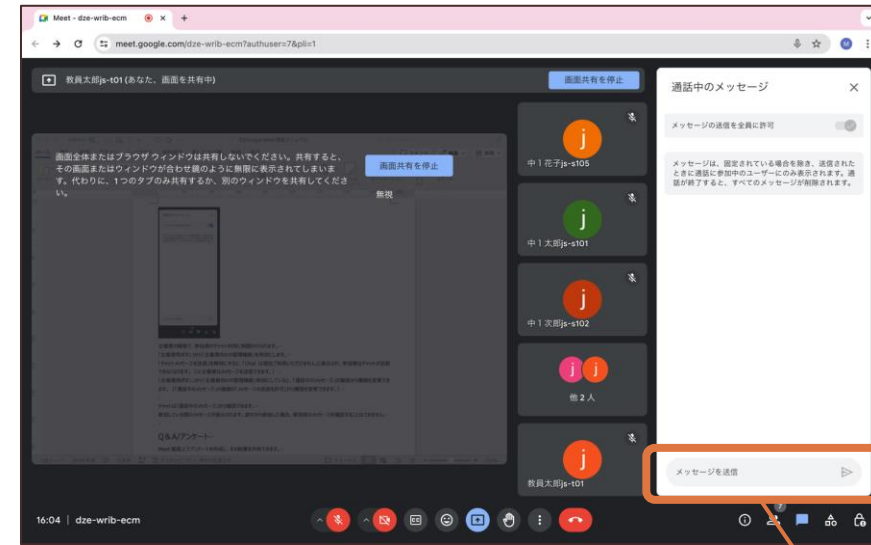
Meet - dze-wrib-ecm

meet.google.com/dze-wrib-ecm?authuser=7&pli=1

教員太郎js-t01 (あなた、画面を共有中)

画面共有を停止

画面全体またはブラウザ ウィンドウは共有しないでください。共有すると、その画面またはウィンドウが合わせ鏡のように無限に表示されてしまいます。代わりに、1つのタブのみ共有するか、別のウィンドウを共有してください。

画面共有を停止

無視

Q&A/アンケート

中1 花子js-s105

中1 太郎js-s101

中1 次郎js-s102

他 2 人

教員太郎js-t01

通話中のメッセージ

メッセージの送信を全員に許可

メッセージは、固定されている場合を除き、送信されたときに通話に参加中のユーザーにのみ表示されます。通話が終了すると、すべてのメッセージが削除されます。

メッセージを送信

16:04 | dze-wrib-ecm

7